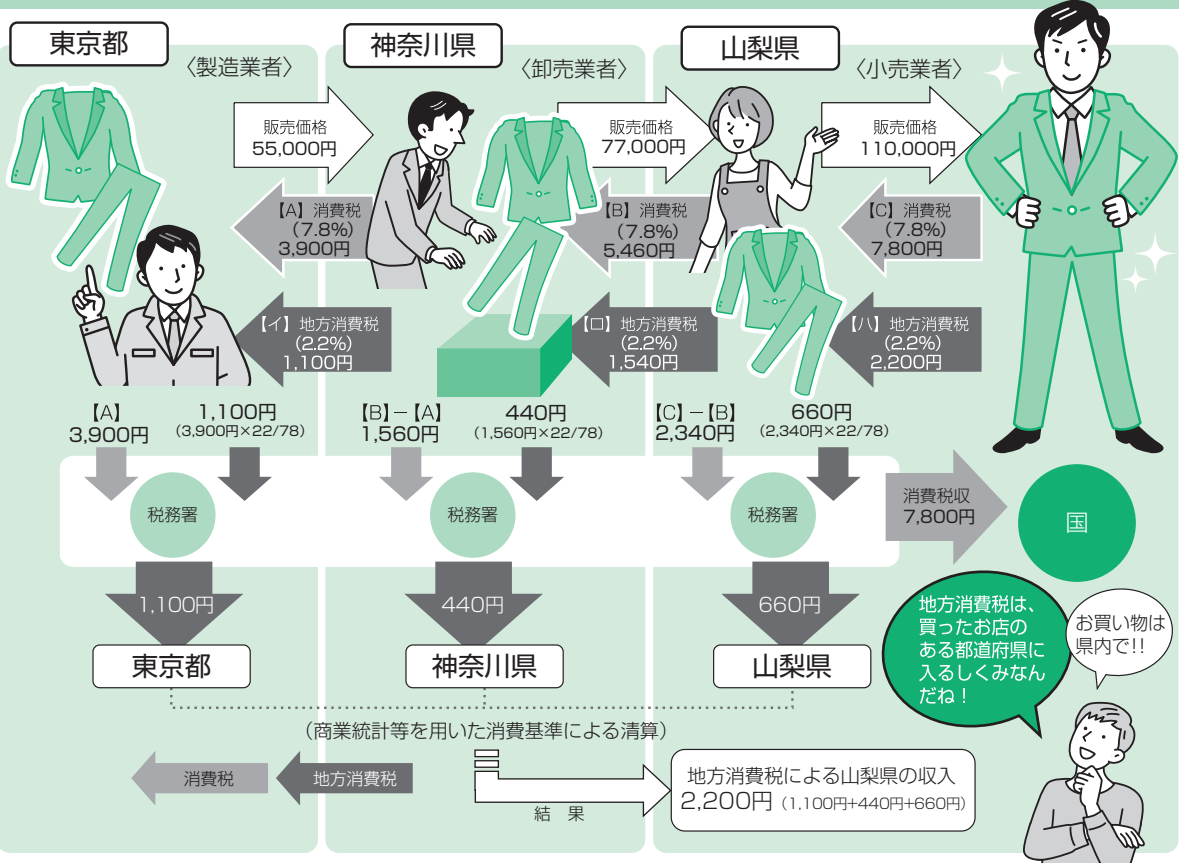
東京都

〈製造業者〉

神奈川県

〈卸売業者〉

山梨県

〈小売業者〉

販売価格
55,000円

販売価格
77,000円

販売価格
110,000円

【A】消費税
(7.8%)
3,900円

【B】消費税
(7.8%)
5,460円

【C】消費税
(7.8%)
7,800円

【イ】地方消費税
(2.2%)
1,100円

【ロ】地方消費税
(2.2%)
1,540円

【ハ】地方消費税
(2.2%)
2,200円

【A】
3,900円

1,100円
(3,900円×22/78)

【B】−【A】
1,560円

440円
(1,560円×22/78)

【C】−【B】
2,340円

660円
(2,340円×22/78)

税務署

税務署

税務署

消費税収
7,800円

国

1,100円

440円

660円

東京都

神奈川県

山梨県

地方消費税は、買ったお店のある都道府県に入るしくみなんだね！

お買い物は県内で!!

(商業統計等を用いた消費基準による清算)

消費税

地方消費税

結　果

地方消費税による山梨県の収入
2,200円 (1,100円+440円+660円)